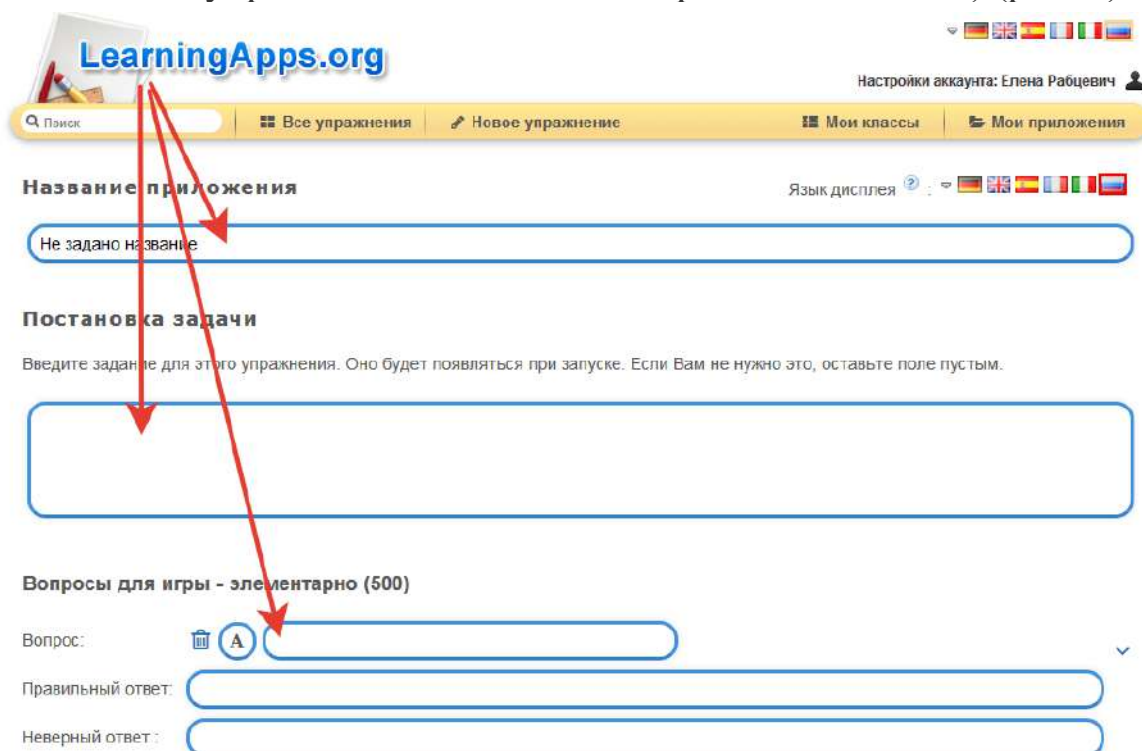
LearningApps.org

Настройки аккаунта: Елена Рабцевич

Поиск | Все упражнения | Новое упражнение | Мои классы | Мои приложения

Название приложения

Язык дисплея

Не задано название

Постановка задачи

Введите задание для этого упражнения. Оно будет появляться при запуске. Если Вам не нужно это, оставьте поле пустым.

Вопросы для игры - элементарно (500)

Вопрос:

Правильный ответ:

Неверный ответ :